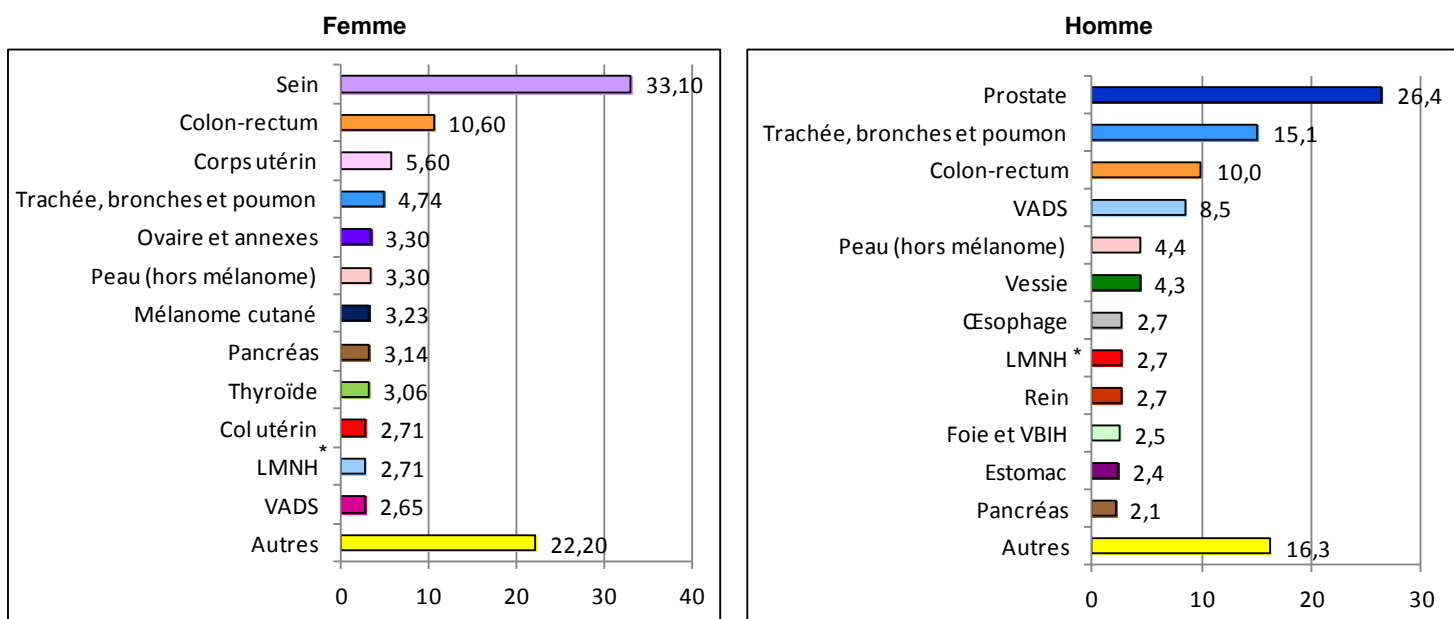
Femme

Sein 33,10
Colon-rectum 10,60
Corps utérin 5,60
Trachée, bronches et poumon 4,74
Ovaire et annexes 3,30
Peau (hors mélanome) 3,30
Mélanome cutané 3,23
Pancréas 3,14
Thyroïde 3,06
Col utérin 2,71
LMNH * 2,71
VADS 2,65
Autres 22,20

0 10 20 30 40

Homme

Prostate 26,4
Trachée, bronches et poumon 15,1
Colon-rectum 10,0
VADS 8,5
Peau (hors mélanome) 4,4
Vessie 4,3
Œsophage 2,7
LMNH * 2,7
Rein 2,7
Foie et VBIH 2,5
Estomac 2,4
Pancréas 2,1
Autres 16,3

0 10 20 30